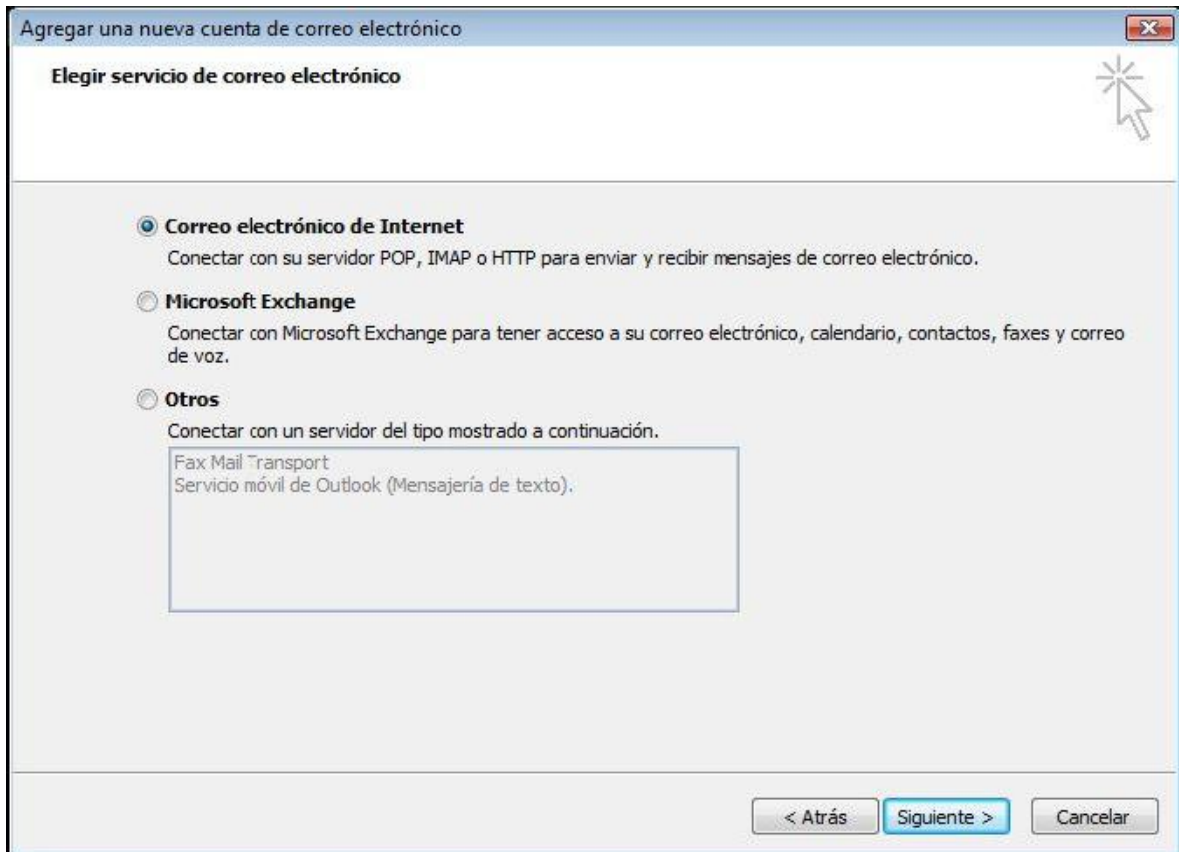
Agregar una nueva cuenta de correo electrónico

Elegir servicio de correo electrónico

Correo electrónico de Internet

Conectar con su servidor POP, IMAP o HTTP para enviar y recibir mensajes de correo electrónico.

Microsoft Exchange

Conectar con Microsoft Exchange para tener acceso a su correo electrónico, calendario, contactos, faxes y correo de voz.

Otros

Conectar con un servidor del tipo mostrado a continuación.

Fax Mail Transport
Servicio móvil de Outlook (Mensajería de texto).

< Atrás
Siguiente >
Cancelar